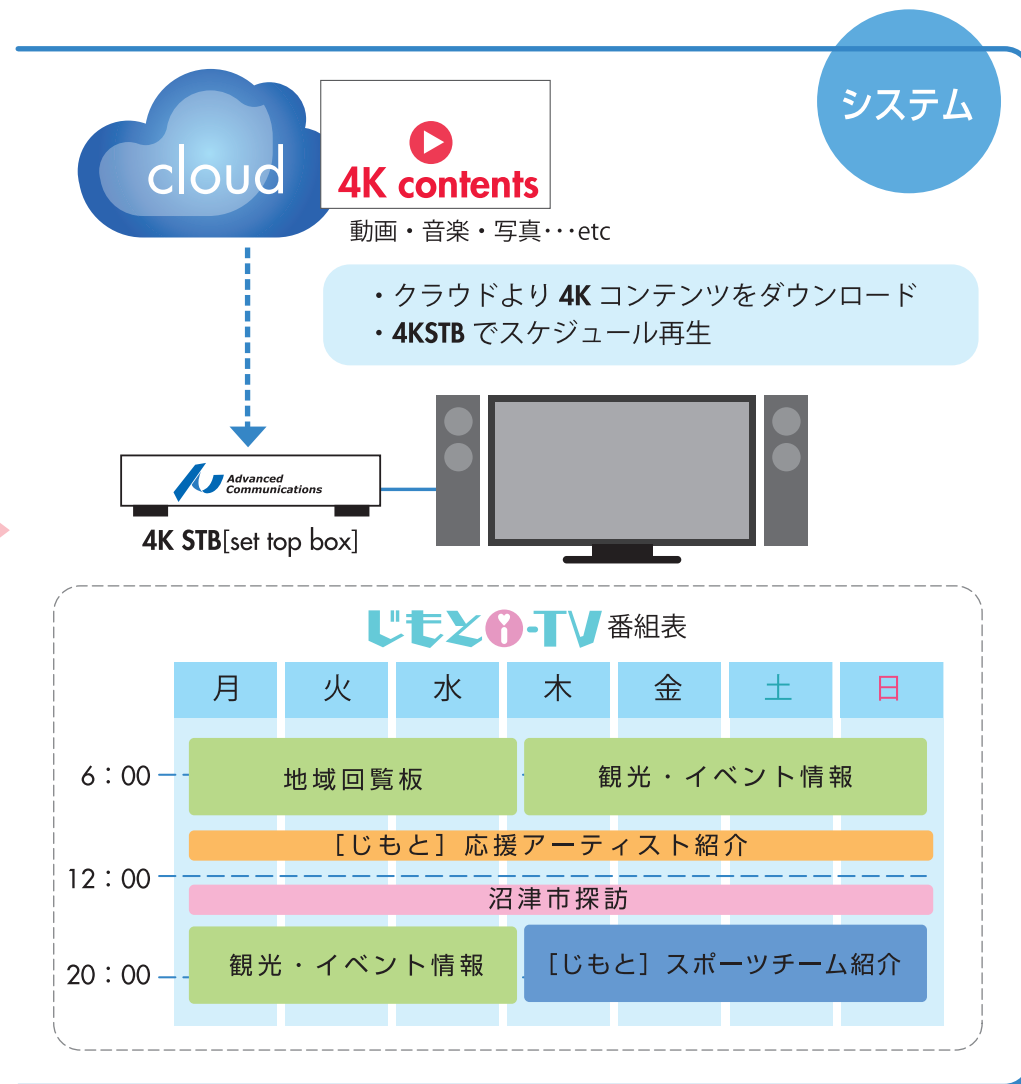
システム

cloud

4K contents

動画・音楽・写真・・・etc

・クラウドより 4K コンテンツをダウンロード
・4KSTB でスケジュール再生

Advanced Communications

4K STB[set top box]

じもとi-TV 番組表

| 月 | 火 | 水 | 木 | 金 | 土 | 日 |
|---|---|---|---|---|---|---|

6：00
地域回覧板
観光・イベント情報

［じもと］応援アーティスト紹介

12：00
沼津市探訪

20：00
観光・イベント情報
［じもと］スポーツチーム紹介